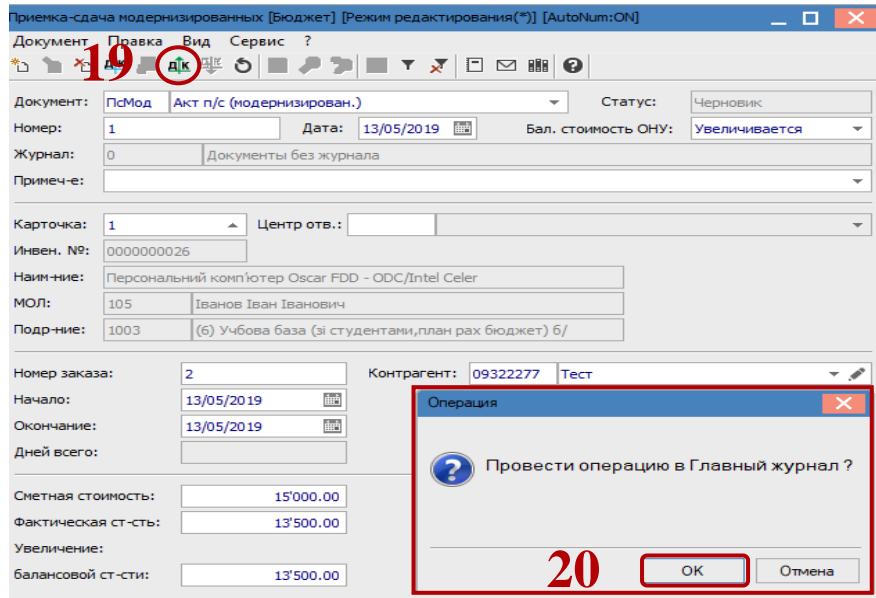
Приемка-сдача модернизированных [Бюджет] [Режим редактирования(*)] [AutoNum:ON]

Документ Правка Вид Сервис ?

19

Документ: ПсМод Акт п/с (модернизирован.) Статус: Черновик

Номер: 1 Дата: 13/05/2019 Бал. стоимость ОНУ: Увеличивается

Журнал: 0 Документы без журнала

Примеч-е:

Карточка: 1 Центр отв.:

Инвен. №: 0000000026

Наим-ние: Персональний комп'ютер Oscar FDD - ODC/Intel Celer

МОЛ: 105 Іванов Іван Іванович

Подр-ние: 1003 (6) Учбова база (зі студентами,план рах бюджет) б/

Номер заказа: 2 Контрагент: 09322277 Тест

Начало: 13/05/2019

Окончание: 13/05/2019

Дней всего:

Сметная стоимость: 15'000.00

Фактическая ст-сть: 13'500.00

Увеличение:

балансовой ст-сти: 13'500.00

Операция

Провести операцию в Главный журнал ?

20

OK Отмена